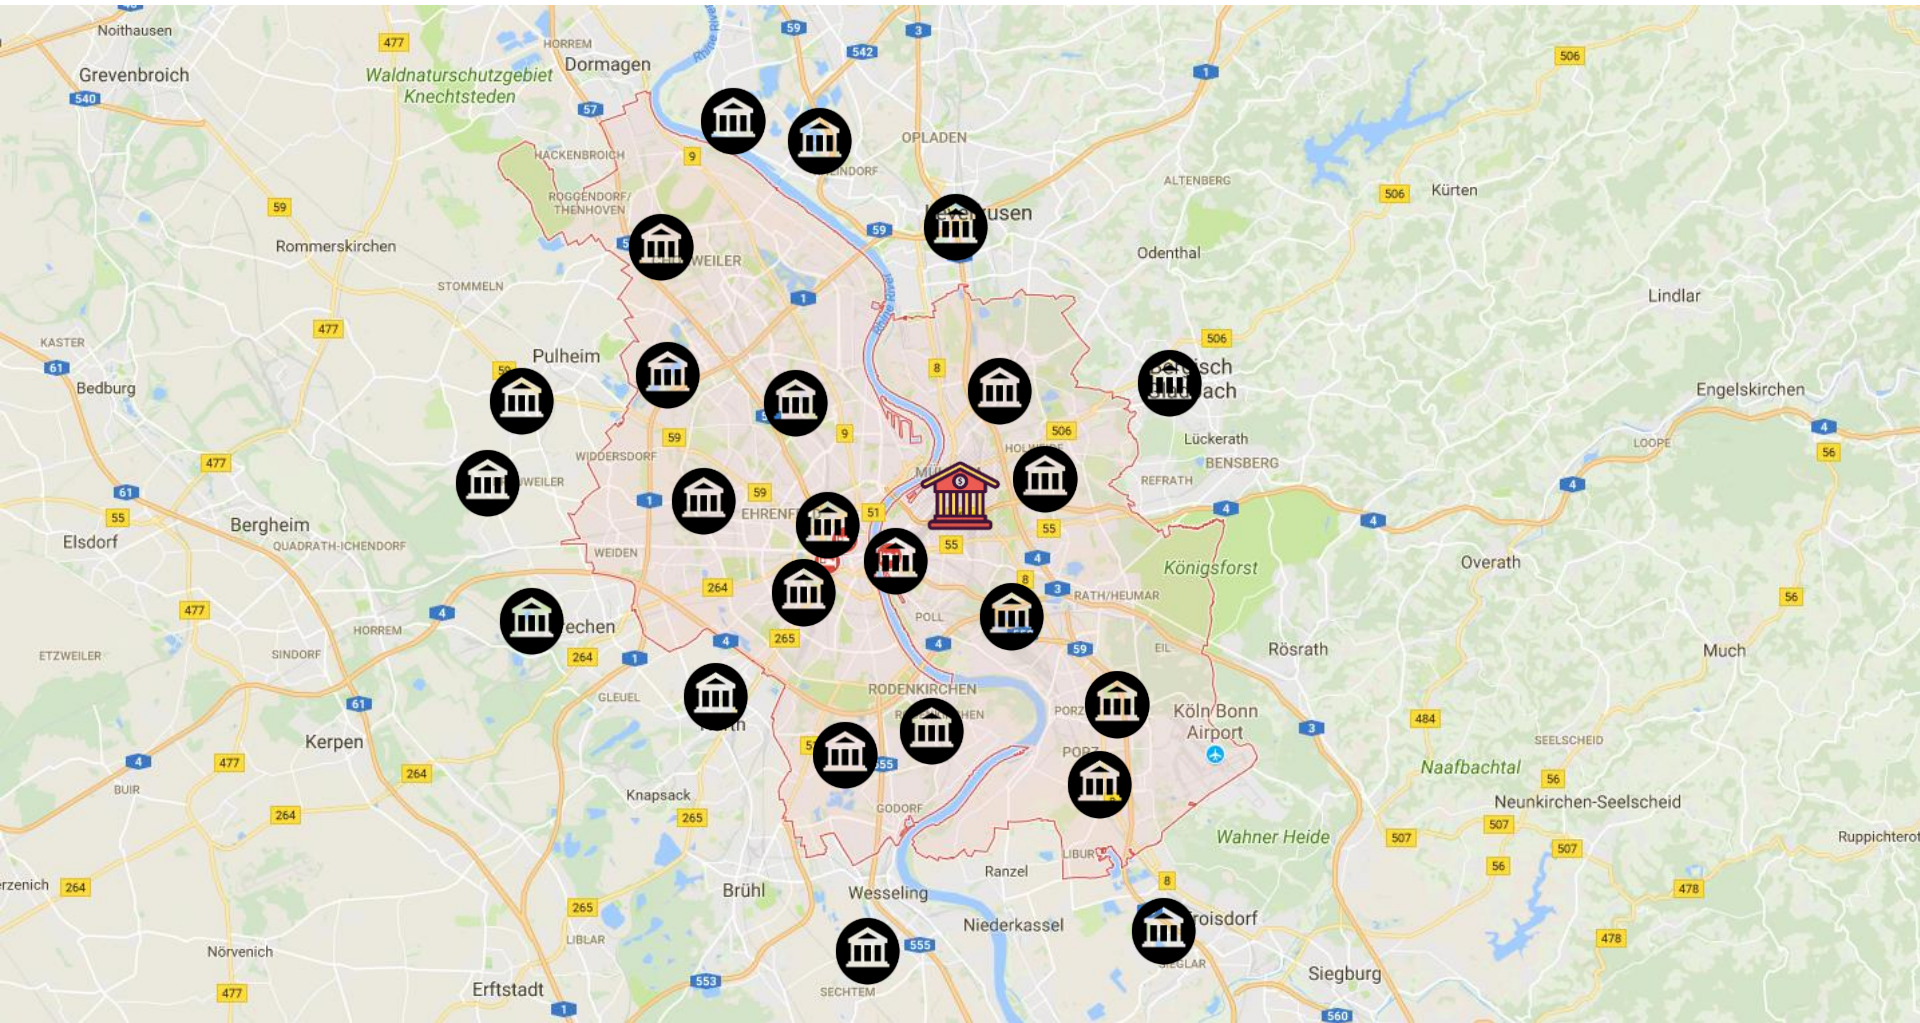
Noithausen
477
HORREM
Dormagen
59
542
3
1
Grevenbroich
Waldnaturschutzgebiet Knechtsteden
540
57
506
HACKENBROICH
9
OPLADEN
NDORF
ALTENBERG
ROGGENDORF/ THENHOVEN
506
Kürten
59
usen
59
5
Rommerskirchen
WEILER
Odenthal
STOMMELN
1
Lindlar
477
KASTER
506
Pulheim
8
isch
ach
61
Bedburg
Engelskirchen
9
506
Lückerath
4
477
WIDDERSDORF
HOLWEIDE
BENSBERG
LOOPE
56
REFRATH
WEILER
61
59
4
1
4
EHRENF
51
55
Elsdorf
Bergheim
QUADRATH-ICHENDORF
4
WEIDEN
55
Königsforst
Overath
264
8
3
RATH/HEUMAR
477
HORREM
4
56
POLL
echen
ETZWEILER
SINDORF
264
1
4
265
59
EIL
Rösrath
Much
GLEUEL
61
RODENKIRCHEN
HEN
PORZ
Köln/Bonn Airport
484
Kerpen
5
55
PORZ
3
4
477
264
SEELSCHEID
BUIR
Naafbachtal
Knapsack
56
GODORF
264
265
Neunkirchen-Seelscheid
507
Wahner Heide
507
LIBUR
Ruppichterot
507
rzenich
264
Ranzel
56
8
Brühl
Wesseling
478
265
oisdorf
Nörvenich
LIBLAR
Niederkassel
555
478
GLAR
Siegburg
477
Erftstadt
553
SECHTEM
1
560